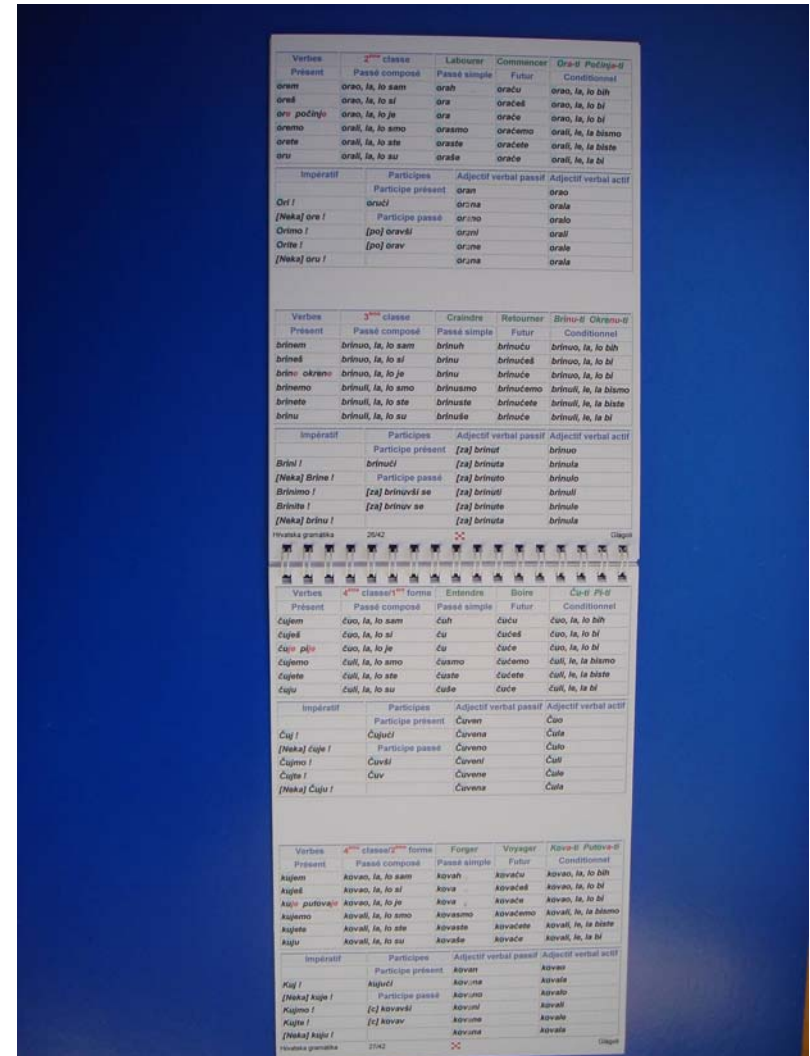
| Verbes | 2ème classe | Labourer | Commencer | Ora-ti Počinja-ti |
|---|---|---|---|---|
| Présent | Passé composé | Passé simple | Futur | Conditionnel |
| orem | orao, la, lo sam | orah | oraću | orao, la, lo bih |
| oreš | orao, la, lo si | ora | oraćeš | orao, la, lo bi |
| ore počinje | orao, la, lo je | ora | oraće | orao, la, lo bi |
| oremo | orali, la, lo smo | orasmo | oraćemo | orali, le, la bismo |
| orete | orali, la, lo ste | oraste | oraćete | orali, le, la biste |
| oru | orali, la, lo su | oraše | oraće | orali, le, la bi |

| Impératif | Participes | Adjectif verbal passif | Adjectif verbal actif |
|---|---|---|---|
| | Participe présent | oran | orao |
| Ori ! | orući | orana | orala |
| [Neka] ore ! | Participe passé | orano | oralo |
| Orimo ! | [po] oravši | orani | orali |
| Orite ! | [po] orav | orane | orale |
| [Neka] oru ! | | orana | orala |

| Verbes | 3ème classe | Craindre | Retourner | Brinu-ti Okrenu-ti |
|---|---|---|---|---|
| Présent | Passé composé | Passé simple | Futur | Conditionnel |
| brinem | brinuo, la, lo sam | brinuh | brinuću | brinuo, la, lo bih |
| brineš | brinuo, la, lo si | brinu | brinućeš | brinuo, la, lo bi |
| brine okrene | brinuo, la, lo je | brinu | brinuće | brinuo, la, lo bi |
| brinemo | brinuli, la, lo smo | brinusmo | brinućemo | brinuli, le, la bismo |
| brinete | brinuli, la, lo ste | brinuste | brinućete | brinuli, le, la biste |
| brinu | brinuli, la, lo su | brinuše | brinuće | brinuli, le, la bi |

| Impératif | Participes | Adjectif verbal passif | Adjectif verbal actif |
|---|---|---|---|
| | Participe présent | [za] brinut | brinuo |
| Brini ! | brinući | [za] brinuta | brinula |
| [Neka] Brine ! | Participe passé | [za] brinuto | brinulo |
| Brinimo ! | [za] brinuvši se | [za] brinuti | brinuli |
| Brinite ! | [za] brinuv se | [za] brinute | brinule |
| [Neka] brinu ! | | [za] brinuta | brinula |

Hrvatska gramatika 26/42 Glagol

| Verbes | 4ème classe/1ère forme | Entendre | Boire | Ču-ti Pi-ti |
|---|---|---|---|---|
| Présent | Passé composé | Passé simple | Futur | Conditionnel |
| čujem | čuo, la, lo sam | čuh | čuću | čuo, la, lo bih |
| čuješ | čuo, la, lo si | ču | čućeš | čuo, la, lo bi |
| čuje pije | čuo, la, lo je | ču | čuće | čuo, la, lo bi |
| čujemo | čuli, la, lo smo | čusmo | čućemo | čuli, le, la bismo |
| čujete | čuli, la, lo ste | čuste | čućete | čuli, le, la biste |
| čuju | čuli, la, lo su | čuše | čuće | čuli, le, la bi |

| Impératif | Participes | Adjectif verbal passif | Adjectif verbal actif |
|---|---|---|---|
| | Participe présent | Čuven | Čuo |
| Čuj ! | Čujući | Čuvena | Čula |
| [Neka] čuje ! | Participe passé | Čuveno | Čulo |
| Čujmo ! | Čuvši | Čuveni | Čuli |
| Čujte ! | Čuv | Čuvene | Čule |
| [Neka] Čuju ! | | Čuvena | Čula |

| Verbes | 4ème classe/2ème forme | Forger | Voyager | Kova-ti Putova-ti |
|---|---|---|---|---|
| Présent | Passé composé | Passé simple | Futur | Conditionnel |
| kujem | kovao, la, lo sam | kovah | kovaću | kovao, la, lo bih |
| kuješ | kovao, la, lo si | kova | kovaćeš | kovao, la, lo bi |
| kuje putovaje | kovao, la, lo je | kova | kovaće | kovao, la, lo bi |
| kujemo | kovali, la, lo smo | kovasmo | kovaćemo | kovali, le, la bismo |
| kujete | kovali, la, lo ste | kovaste | kovaćete | kovali, le, la biste |
| kuju | kovali, la, lo su | kovaše | kovaće | kovali, le, la bi |

| Impératif | Participes | Adjectif verbal passif | Adjectif verbal actif |
|---|---|---|---|
| | Participe présent | kovan | kovao |
| Kuj ! | kujući | kovana | kovala |
| [Neka] kuje ! | Participe passé | kovano | kovalo |
| Kujmo ! | [c] kovavši | kovani | kovali |
| Kujte ! | [c] kovav | kovane | kovale |
| [Neka] kuju ! | | kovana | kovala |

Hrvatska gramatika 27/42 Glagol